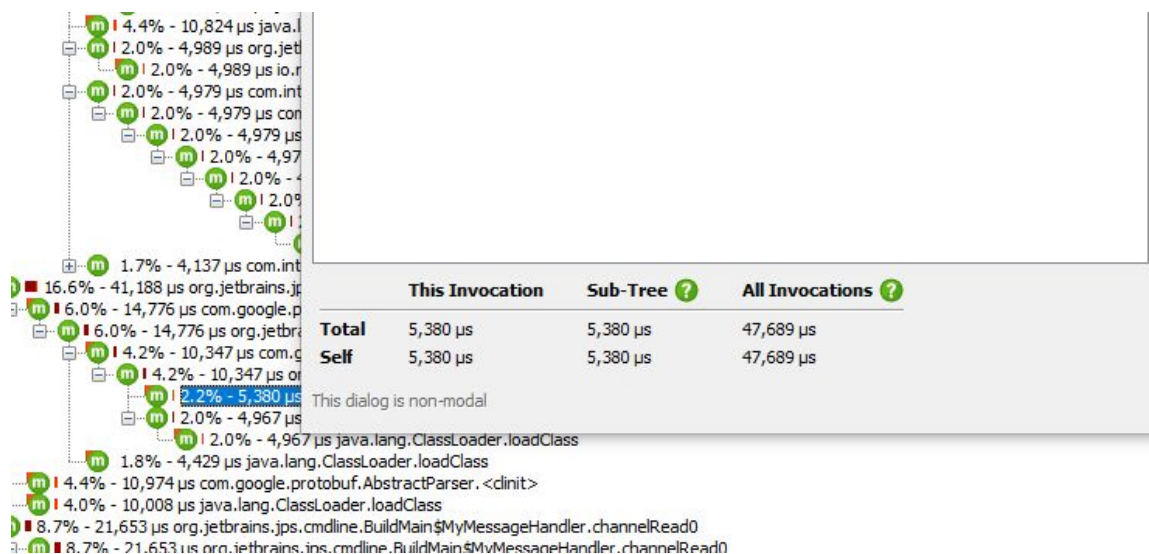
m 4.4% - 10,824 µs java.l
m 2.0% - 4,989 µs org.jet
m 2.0% - 4,989 µs io.r
m 2.0% - 4,979 µs com.int
m 2.0% - 4,979 µs com
m 2.0% - 4,979 µs
m 2.0% - 4,97
m 2.0% -
m 2.0
m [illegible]
m
m 1.7% - 4,137 µs com.int
16.6% - 41,188 µs org.jetbrains.jp
m 6.0% - 14,776 µs com.google.p
m 6.0% - 14,776 µs org.jetbra
m 4.2% - 10,347 µs com.g
m 4.2% - 10,347 µs or
m 2.2% - 5,380 µs
m 2.0% - 4,967 µs
m 2.0% - 4,967 µs java.lang.ClassLoader.loadClass
m 1.8% - 4,429 µs java.lang.ClassLoader.loadClass
m 4.4% - 10,974 µs com.google.protobuf.AbstractParser.<clinit>
m 4.0% - 10,008 µs java.lang.ClassLoader.loadClass
8.7% - 21,653 µs org.jetbrains.jps.cmdline.BuildMain$MyMessageHandler.channelRead0
m 8.7% - 21,653 µs org.jetbrains.jps.cmdline.BuildMain$MyMessageHandler.channelRead0

| | This Invocation | Sub-Tree ? | All Invocations ? |
|---|---|---|---|
| Total | 5,380 µs | 5,380 µs | 47,689 µs |
| Self | 5,380 µs | 5,380 µs | 47,689 µs |

This dialog is non-modal